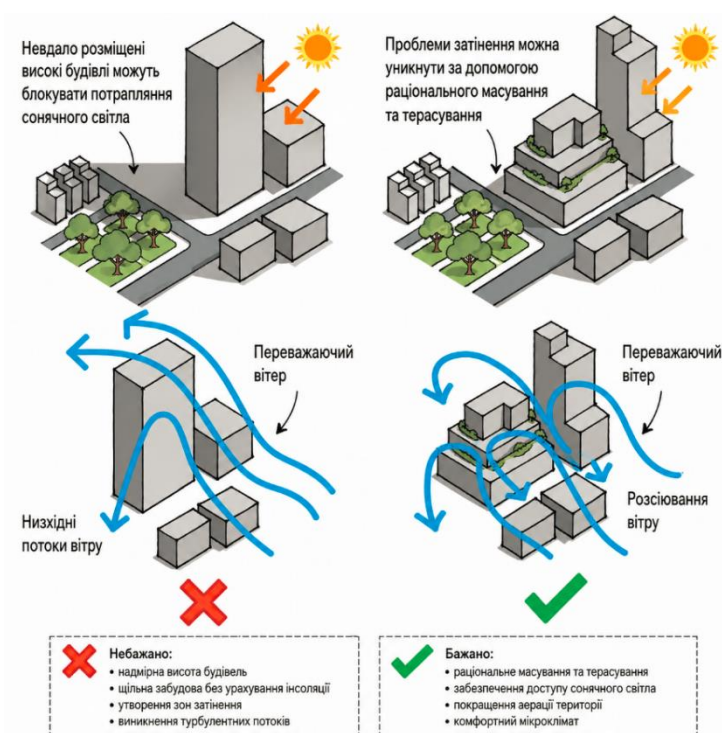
Невдало розміщені високі будівлі можуть блокувати потрапляння сонячного світла

Проблеми затінення можна уникнути за допомогою раціонального масування та терасування

Переважаючий вітер

Низхідні потоки вітру

Переважаючий вітер

Розсіювання вітру

Небажано:
• надмірна висота будівель
• щільна забудова без урахування інсоляції
• утворення зон затінення
• виникнення турбулентних потоків

Бажано:
• раціональне масування та терасування
• забезпечення доступу сонячного світла
• покращення аерації території
• комфортний мікроклімат